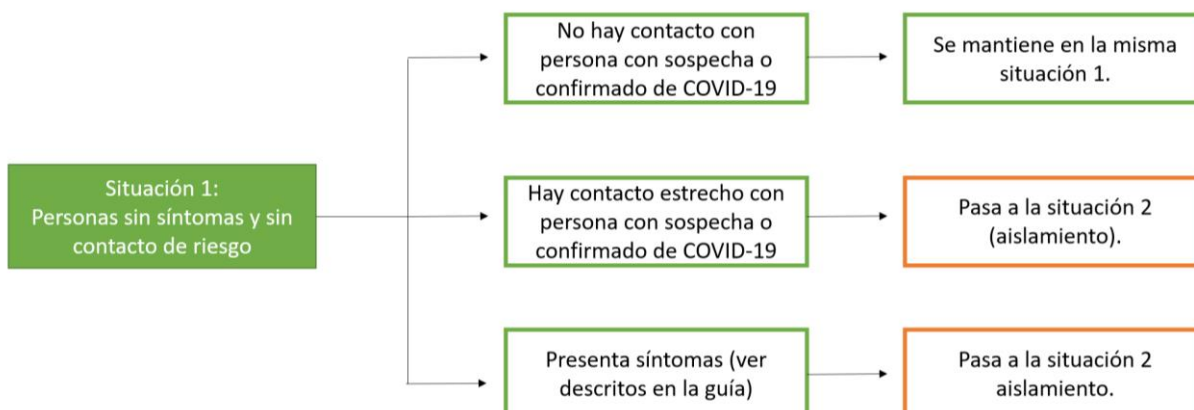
Situación 1:
Personas sin síntomas y sin contacto de riesgo

No hay contacto con persona con sospecha o confirmado de COVID-19

Se mantiene en la misma situación 1.

Hay contacto estrecho con persona con sospecha o confirmado de COVID-19

Pasa a la situación 2 (aislamiento).

Presenta síntomas (ver descritos en la guía)

Pasa a la situación 2 aislamiento.